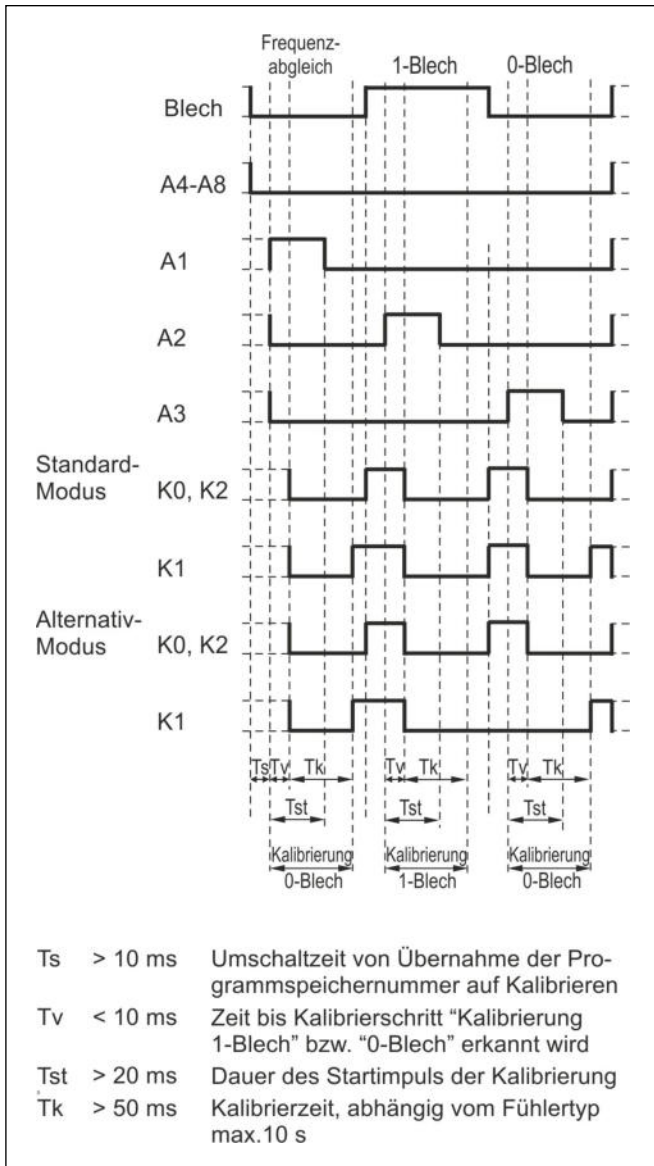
Frequenzabgleich

1-Blech

0-Blech

Blech

A4-A8

A1

A2

A3

Standard-Modus

K0, K2

K1

Alternativ-Modus

K0, K2

K1

Ts Tv Tk

Tv Tk

Tv Tk

Tst

Tst

Tst

Kalibrierung 0-Blech

Kalibrierung 1-Blech

Kalibrierung 0-Blech

| | | |
|---|---|---|
| Ts | > 10 ms | Umschaltzeit von Übernahme der Programmspeichernummer auf Kalibrieren |
| Tv | < 10 ms | Zeit bis Kalibrierschritt “Kalibrierung 1-Blech” bzw. “0-Blech” erkannt wird |
| Tst | > 20 ms | Dauer des Startimpuls der Kalibrierung |
| Tk | > 50 ms | Kalibrierzeit, abhängig vom Fühlertyp max.10 s |